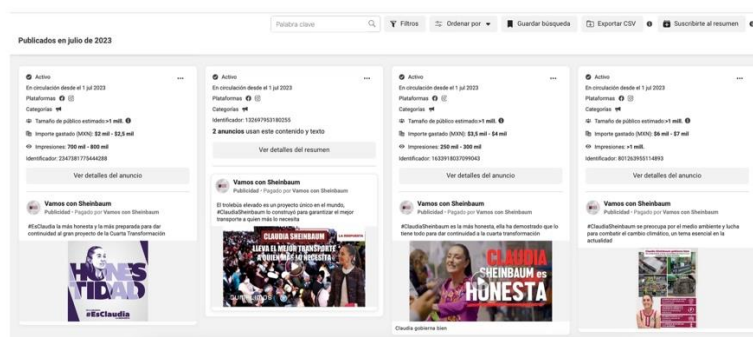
Palabra clave

Filtros

Ordenar por

Guardar búsqueda

Exportar CSV

Suscribirte al resumen

Publicados en julio de 2023

Activo

En circulación desde el 1 jul 2023

Plataformas

Categorías

Tamaño de público estimado:>1 mill.

Importe gastado (MXN): $2 mil - $2,5 mil

Impresiones: 700 mil - 800 mil

Identificador: 2347381775444288

Ver detalles del anuncio

Vamos con Sheinbaum

Publicidad · Pagado por Vamos con Sheinbaum

#EsClaudia la más honesta y la más preparada para dar continuidad al gran proyecto de la Cuarta Transformación

HONES TIDAD

#EsClaudia

Activo

En circulación desde el 1 jul 2023

Plataformas

Categorías

Identificador: 132697953180255

2 anuncios usan este contenido y texto

Ver detalles del resumen

Vamos con Sheinbaum

Publicidad · Pagado por Vamos con Sheinbaum

El trolebús elevado es un proyecto único en el mundo, #ClaudiaSheinbaum lo construyó para garantizar el mejor transporte a quien más lo necesita

CLAUDIA SHEINBAUM LLEVA EL MEJOR TRANSPORTE A QUIEN MÁS LO NECESITA

Activo

En circulación desde el 1 jul 2023

Plataformas

Categorías

Tamaño de público estimado:>1 mill.

Importe gastado (MXN): $3,5 mil - $4 mil

Impresiones: 250 mil - 300 mil

Identificador: 1633918037099043

Ver detalles del anuncio

Vamos con Sheinbaum

Publicidad · Pagado por Vamos con Sheinbaum

#ClaudiaSheinbaum es la más honesta, ella ha demostrado que lo tiene todo para dar continuidad a la cuarta transformación

CLAUDIA SHEINBAUM es HONESTA

Claudia gobierna bien

Activo

En circulación desde el 1 jul 2023

Plataformas

Categorías

Tamaño de público estimado:>1 mill.

Importe gastado (MXN): $6 mil - $7 mil

Impresiones: >1 mill.

Identificador: 801263955114893

Ver detalles del anuncio

Vamos con Sheinbaum

Publicidad · Pagado por Vamos con Sheinbaum

#ClaudiaSheinbaum se preocupa por el medio ambiente y lucha para combatir el cambio climático, un tema esencial en la actualidad